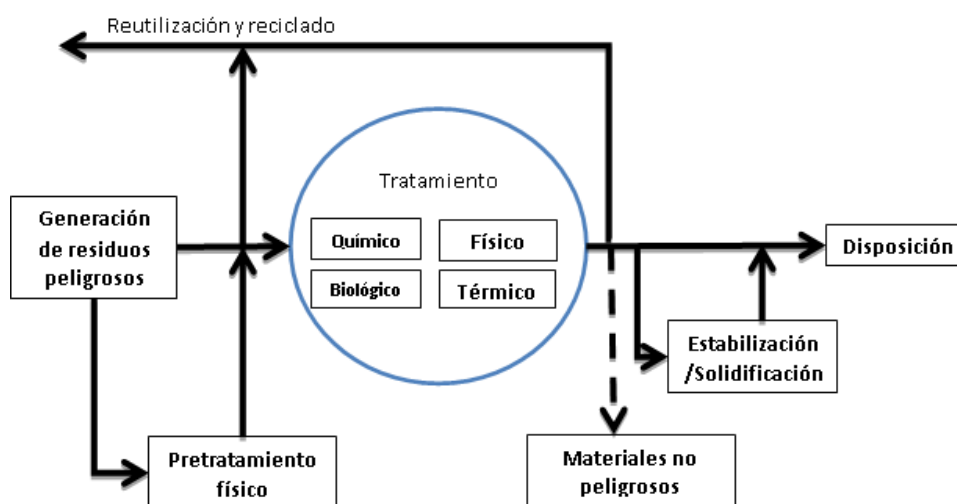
Reutilización y reciclado

Generación de residuos peligrosos

Tratamiento

Químico

Físico

Biológico

Térmico

Disposición

Estabilización /Solidificación

Pretratamiento físico

Materiales no peligrosos